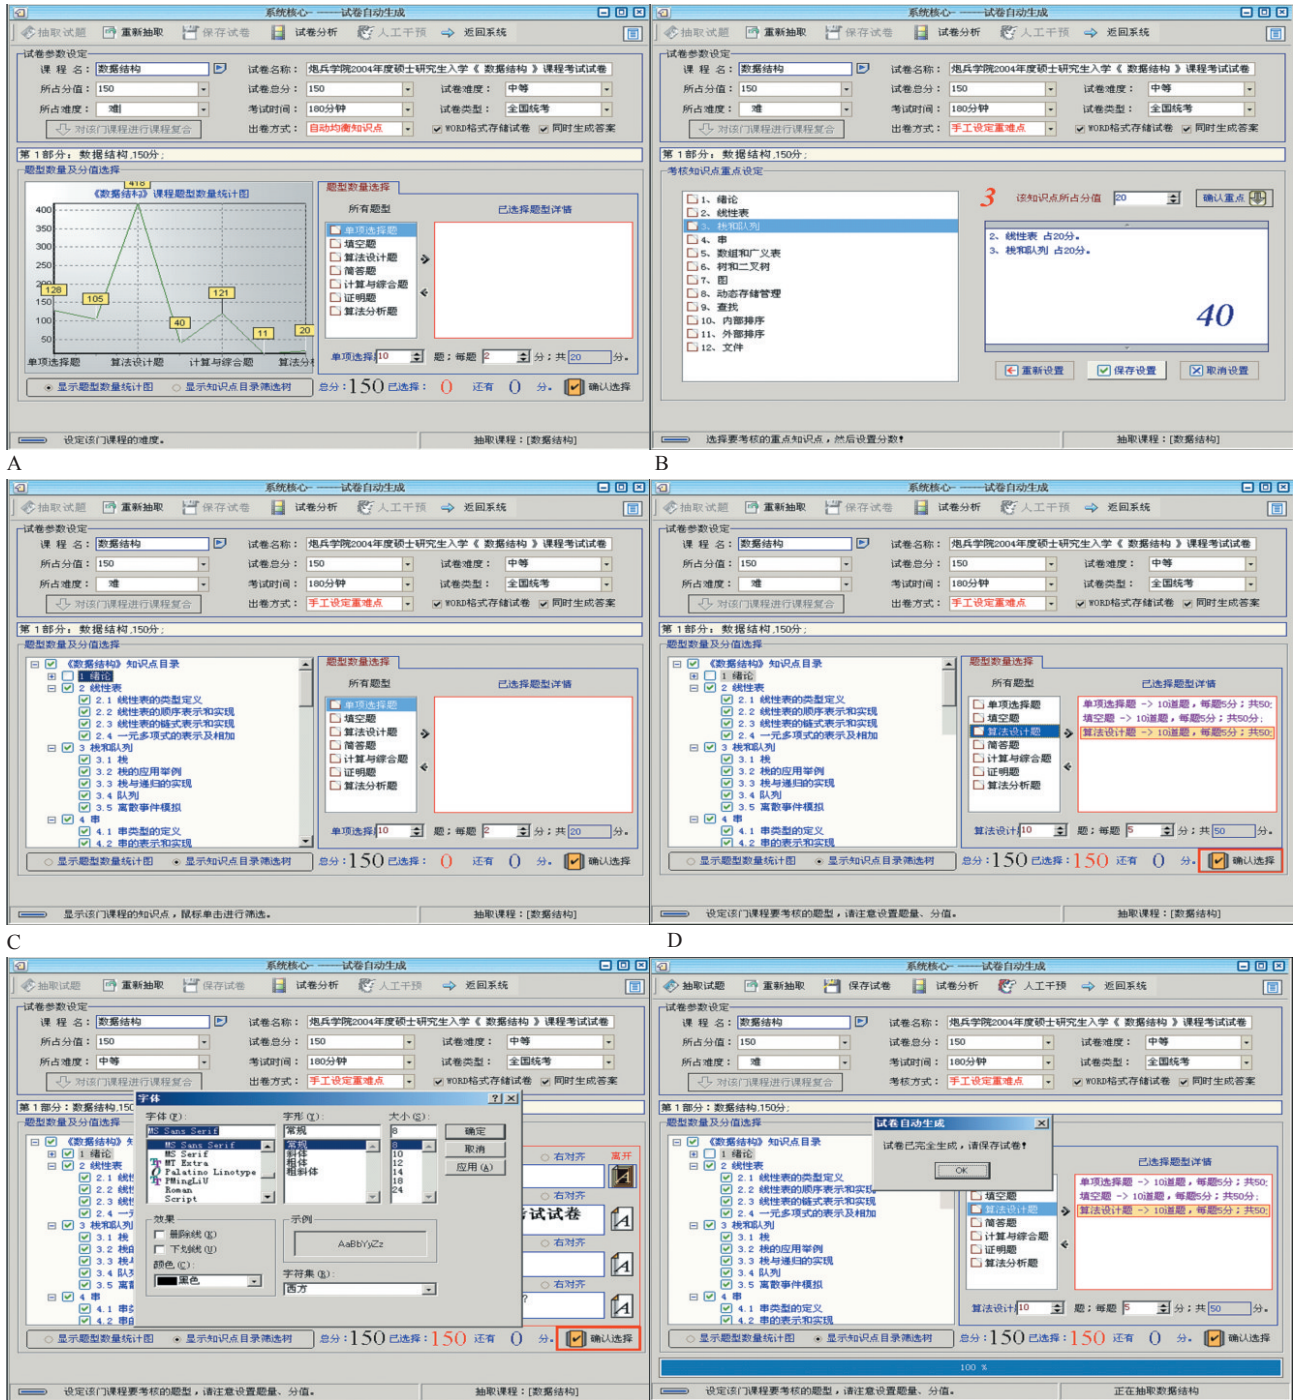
系统核心— ——试卷自动生成

抽取试题 重新抽取 保存试卷 试卷分析 人工干预 返回系统

试卷参数设定
课程名：数据结构 试卷名称：炮兵学院2004年度硕士研究生入学《数据结构》课程考试试卷
所占分值：150 试卷总分：150 试卷难度：中等
所占难度：难 考试时间：180分钟 试卷类型：全国统考
对该门课程进行课程复合 出卷方式：自动抽取知识点 WORD格式存储试卷 同时生成答案

第1部分：数据结构,150分；
题型数量及分值选择
《数据结构》课程题型数量统计图
418
400 350 300 250 200 150 100 50
128 105 121 40 11 20
单项选择题 算法设计题 计算与综合题 算法分
题型数量选择
所有题型 已选择题型详情
单项选择题 填空题 算法设计题 简答题 计算与综合题 证明题 算法分析题
单项选择 10 题；每题 2 分；共 20 分。
显示题型数量统计图 显示知识点目录筛选树 总分：150 已选择：0 还有 0 分。 确认选择
设定该门课程的难度。 抽取课程：[数据结构]

A

系统核心— ——试卷自动生成
试卷参数设定
课程名：数据结构 试卷名称：炮兵学院2004年度硕士研究生入学《数据结构》课程考试试卷
所占分值：150 试卷总分：150 试卷难度：中等
所占难度：难 考试时间：180分钟 试卷类型：全国统考
对该门课程进行课程复合 出卷方式：手工设定重难点 WORD格式存储试卷 同时生成答案
第1部分：数据结构,150分；
考核知识点重点设定
1、绪论 2、线性表 3、栈和队列 4、串 5、数组和广义表 6、树和二叉树 7、图 8、动态存储管理 9、查找 10、内部排序 11、外部排序 12、文件
3 该知识点所占分值 20 确认重点
2、线性表 占20分。
3、栈和队列 占20分。
40
重新设置 保存设置 取消设置
选择要考核的重点知识点，然后设置分数！ 抽取课程：[数据结构]

B

系统核心— ——试卷自动生成
第1部分：数据结构,150分；
题型数量及分值选择
《数据结构》知识点目录
1 绪论
2 线性表
2.1 线性表的类型定义
2.2 线性表的顺序表示和实现
2.3 线性表的链式表示和实现
2.4 一元多项式的表示及相加
3 栈和队列
3.1 栈
3.2 栈的应用举例
3.3 栈与递归的实现
3.4 队列
3.5 离散事件模拟
4 串
4.1 串类型的定义
4.2 串的表示和实现
题型数量选择
所有题型 已选择题型详情
单项选择题 填空题 算法设计题 简答题 计算与综合题 证明题 算法分析题
单项选择 10 题；每题 2 分；共 20 分。
显示题型数量统计图 显示知识点目录筛选树 总分：150 已选择：0 还有 0 分。 确认选择
显示该门课程的知识点，鼠标单击进行筛选。 抽取课程：[数据结构]

C

系统核心— ——试卷自动生成
已选择题型详情
单项选择题 -> 10道题，每题5分；共50；
填空题 -> 10道题，每题5分；共50分；
算法设计题 -> 10道题，每题5分；共50；
算法设计 10 题；每题 5 分；共 50 分。
总分：150 已选择：150 还有 0 分。 确认选择
设定该门课程要考核的题型，请注意设置题量、分值。 抽取课程：[数据结构]

D

字体
字体(F)： MS Sans Serif 字形(Y)： 常规 大小(S)： 8
MS Sans Serif MS Serif MT Extra Palatino Linotype PMingLiU Roman Script
常规 斜体 粗体 粗斜体
8 10 12 14 18 24
确定 取消 应用(A)
效果 删除线(K) 下划线(U) 颜色(C)： 黑色
示例 AaBbYyZz
字符集(R)： 西方
右对齐 离开 试试卷
设定该门课程要考核的题型，请注意设置题量、分值。 抽取课程：[数据结构]

试卷自动生成
试卷已完全生成，请保存试卷！
OK
100 %
设定该门课程要考核的题型，请注意设置题量、分值。 正在抽取数据结构